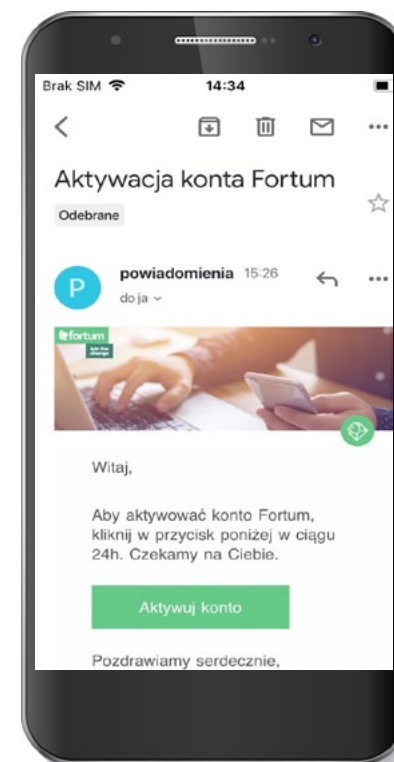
Brak SIM
14:34

Aktywacja konta Fortum
Odebrane

P
powiadomienia 15:26
do ja

fortum

Witaj,

Aby aktywować konto Fortum, kliknij w przycisk poniżej w ciągu 24h. Czekamy na Ciebie.

Aktywuj konto

Pozdrawiamy serdecznie,